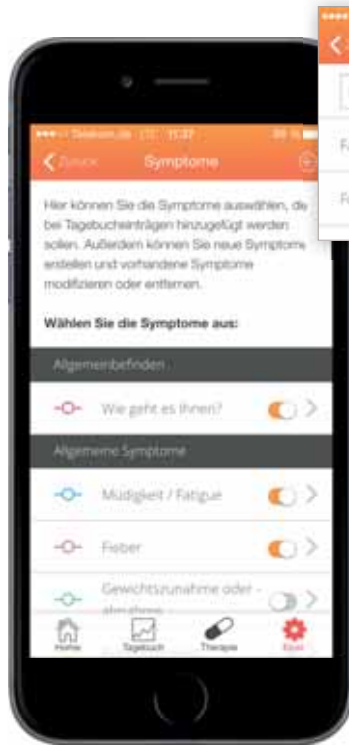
•••○○ Telekom.de LTE 11:37

< Zurück Symptome

Hier können Sie die Symptome auswählen, die bei Tagebucheinträgen hinzugefügt werden sollen. Außerdem können Sie neue Symptome erstellen und vorhandene Symptome modifizieren oder entfernen.

Wählen Sie die Symptome aus:

Allgemeinbefinden

Wie geht es Ihnen?

Allgemeine Symptome

Müdigkeit / Fatigue

Fieber

Gewichtszunahme oder -abnahme

Home Tagebuch Therapie Einst.

F

F